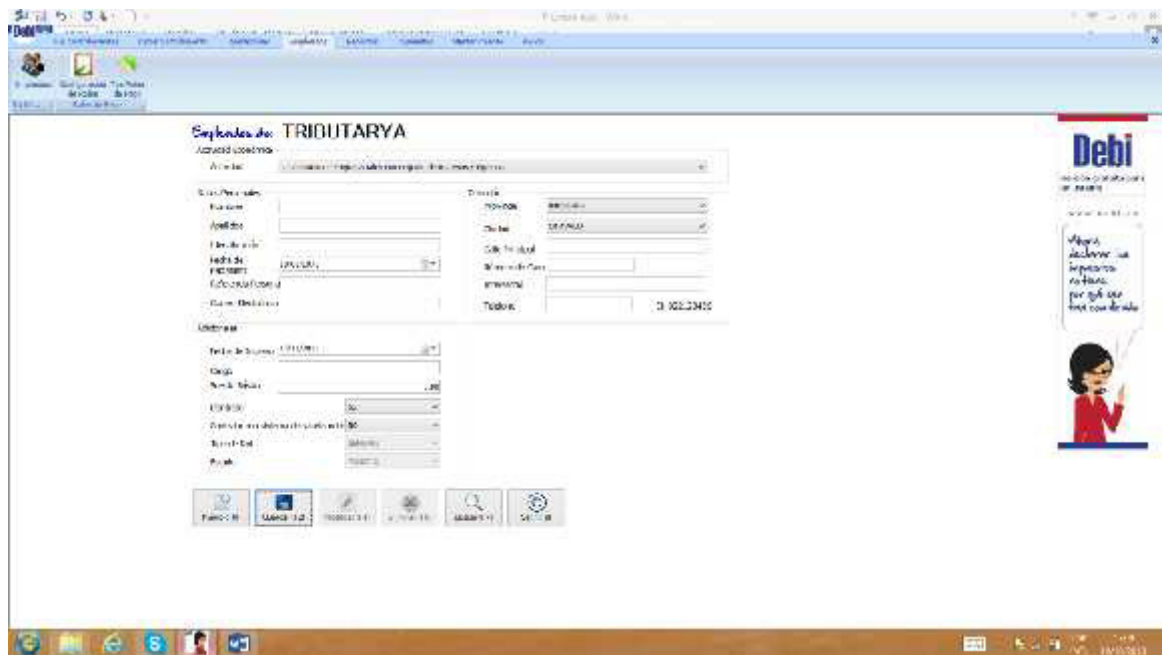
Empleados de: TRIBUTARYA

Actividad económica

Actividad

Datos Personales

Nombre

Apellidos

Fecha de Nacimiento

Ubicación

Provincia

Ciudad

Teléfono

Datos Laborales

Fecha de Ingreso

Cargo

Sueldo

Debi

Ahora declarar tus impuestos no tiene por qué ser tan complicado

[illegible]